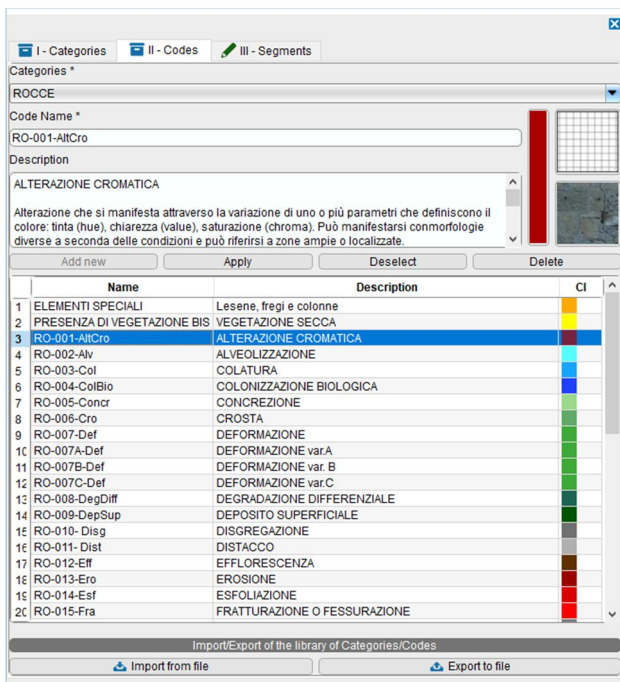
I - Categories | II - Codes | III - Segments

Categories *

ROCCE

Code Name *

RO-001-AltCro

Description

ALTERAZIONE CROMATICA

Alterazione che si manifesta attraverso la variazione di uno o più parametri che definiscono il colore: tinta (hue), chiarezza (value), saturazione (chroma). Può manifestarsi conmorfologie diverse a seconda delle condizioni e può riferirsi a zone ampie o localizzate.

Add new | Apply | Deselect | Delete

| | Name | Description | Cl |
|---|---|---|---|
| 1 | ELEMENTI SPECIALI | Lesene, fregi e colonne | |
| 2 | PRESENZA DI VEGETAZIONE BIS | VEGETAZIONE SECCA | |
| 3 | RO-001-AltCro | ALTERAZIONE CROMATICA | |
| 4 | RO-002-Alv | ALVEOLIZZAZIONE | |
| 5 | RO-003-Col | COLATURA | |
| 6 | RO-004-ColBio | COLONIZZAZIONE BIOLOGICA | |
| 7 | RO-005-Concr | CONCREZIONE | |
| 8 | RO-006-Cro | CROSTA | |
| 9 | RO-007-Def | DEFORMAZIONE | |
| 1( | RO-007A-Def | DEFORMAZIONE var.A | |
| 1 | RO-007B-Def | DEFORMAZIONE var. B | |
| 12 | RO-007C-Def | DEFORMAZIONE var.C | |
| 13 | RO-008-DegDiff | DEGRADAZIONE DIFFERENZIALE | |
| 14 | RO-009-DepSup | DEPOSITO SUPERFICIALE | |
| 15 | RO-010- Disg | DISGREGAZIONE | |
| 16 | RO-011- Dist | DISTACCO | |
| 17 | RO-012-Eff | EFFLORESCENZA | |
| 18 | RO-013-Ero | EROSIONE | |
| 19 | RO-014-Esf | ESFOLIAZIONE | |
| 2C | RO-015-Fra | FRATTURAZIONE O FESSURAZIONE | |

Import/Export of the library of Categories/Codes

Import from file | Export to file